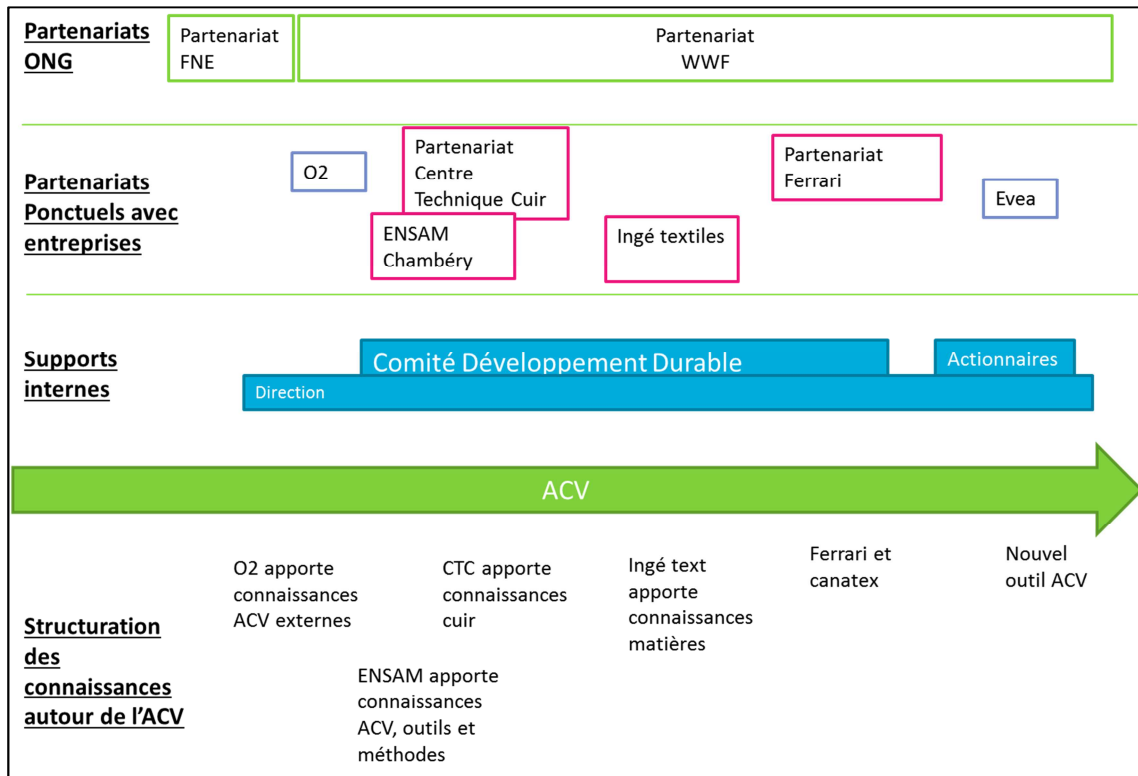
Partenariats ONG

Partenariat FNE

Partenariat WWF

Partenariats Ponctuels avec entreprises

O2

Partenariat Centre Technique Cuir

ENSAM Chambéry

Ingé textiles

Partenariat Ferrari

Evea

Supports internes

Comité Développement Durable

Actionnaires

Direction

ACV

Structuration des connaissances autour de l'ACV

O2 apporte connaissances ACV externes

CTC apporte connaissances cuir

ENSAM apporte connaissances ACV, outils et méthodes

Ingé text apporte connaissances matières

Ferrari et canatex

Nouvel outil ACV